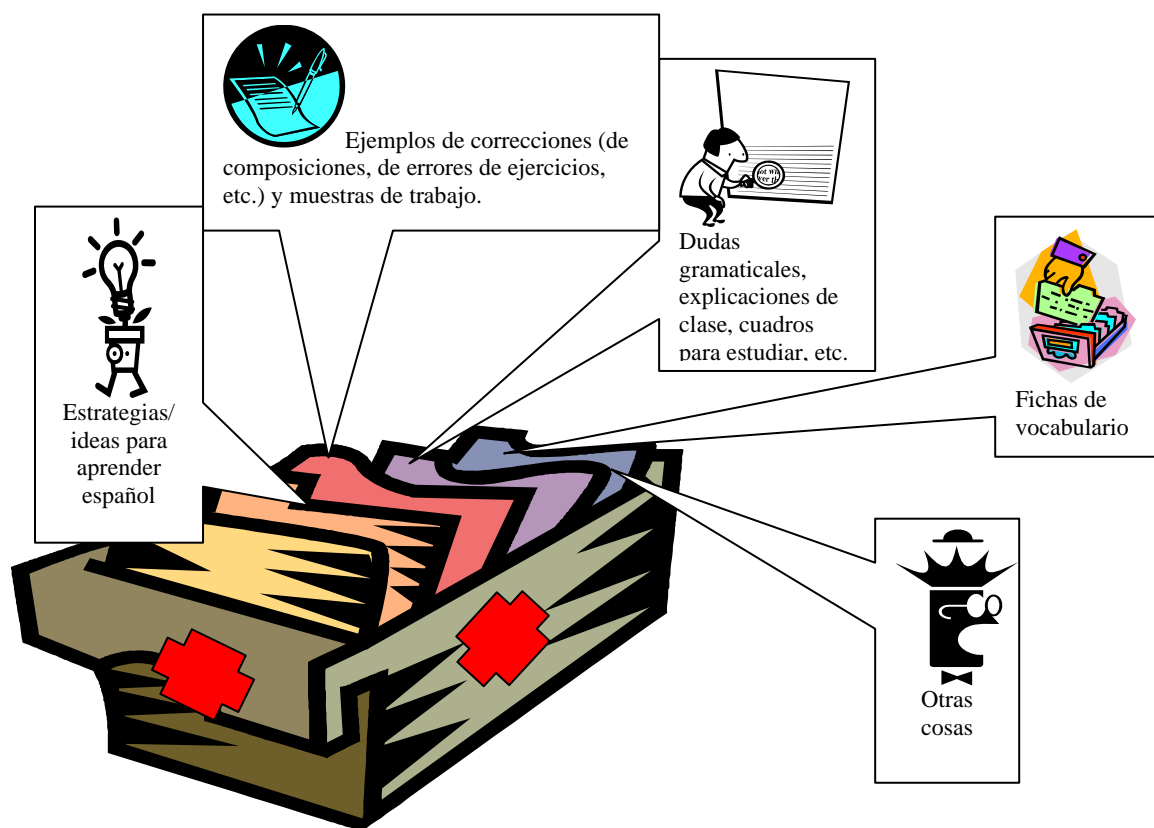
Ejemplos de correcciones (de composiciones, de errores de ejercicios, etc.) y muestras de trabajo.

Dudas gramaticales, explicaciones de clase, cuadros para estudiar, etc.

Estrategias/ ideas para aprender español

Fichas de vocabulario

Otras cosas